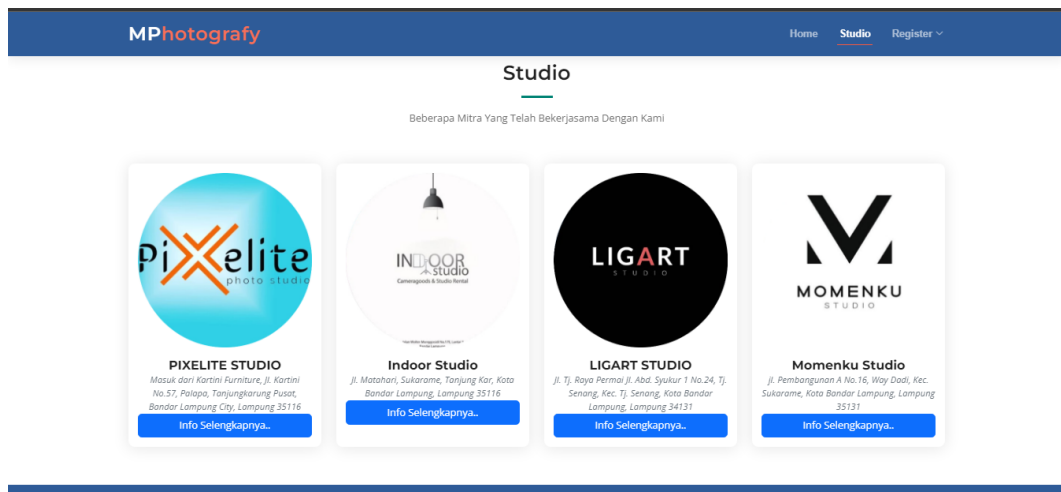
MPhotografy

Home Studio Register

Studio

Beberapa Mitra Yang Telah Bekerjasama Dengan Kami

PiXelite photo studio

PIXELITE STUDIO

Masuk dari Kartini Furniture, Jl. Kartini No.57, Palapa, Tanjungkarang Pusat, Bandar Lampung City, Lampung 35116

Info Selengkapnya..

INDOOR studio Cameragoods & Studio Rental

Indoor Studio

Jl. Matahari, Sukarame, Tanjung Kar, Kota Bandar Lampung, Lampung 35116

Info Selengkapnya..

LIGART STUDIO

LIGART STUDIO

Jl. Tj. Raya Permai Jl. Abd. Syukur 1 No.24, Tj. Senang, Kec. Tj. Senang, Kota Bandar Lampung, Lampung 34131

Info Selengkapnya..

MOMENKU STUDIO

Momenku Studio

Jl. Pembangunan A No.16, Way Dadi, Kec. Sukarame, Kota Bandar Lampung, Lampung 35131

Info Selengkapnya..